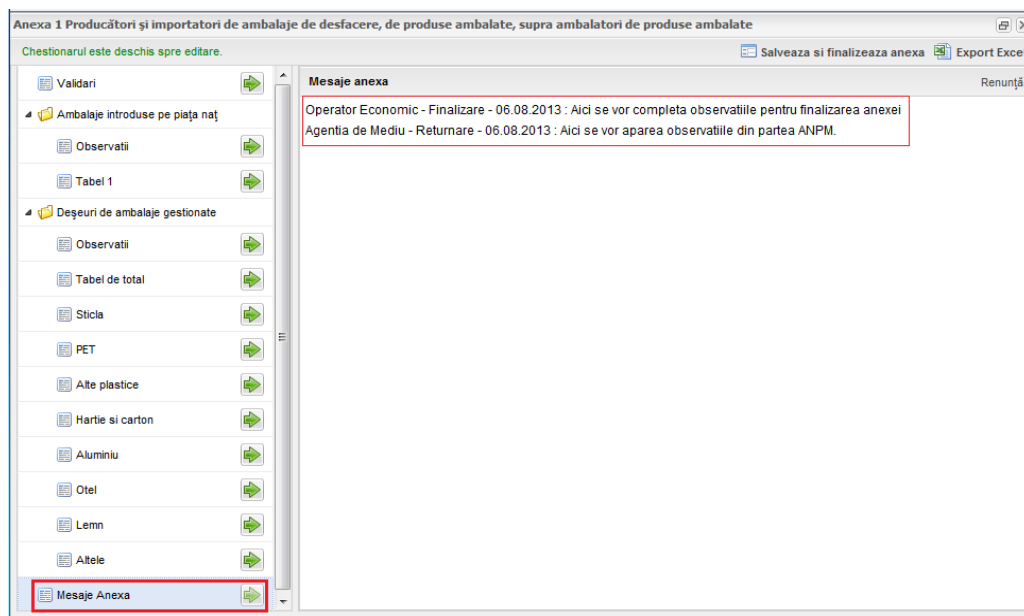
Anexa 1 Producători şi importatori de ambalaje de desfacere, de produse ambalate, supra ambalatori de produse ambalate

Chestionarul este deschis spre editare.

Salveaza si finalizeaza anexa

Export Exce

Validari

Ambalaje introduse pe piața naț

Observatii

Tabel 1

Deşeuri de ambalaje gestionate

Observatii

Tabel de total

Sticla

PET

Alte plastice

Hartie si carton

Aluminiu

Otel

Lemn

Altele

Mesaje Anexa

Mesaje anexa

Renunță

Operator Economic - Finalizare - 06.08.2013 : Aici se vor completa observatiile pentru finalizarea anexei
Agentia de Mediu - Returnare - 06.08.2013 : Aici se vor aparea observatiile din partea ANPM.